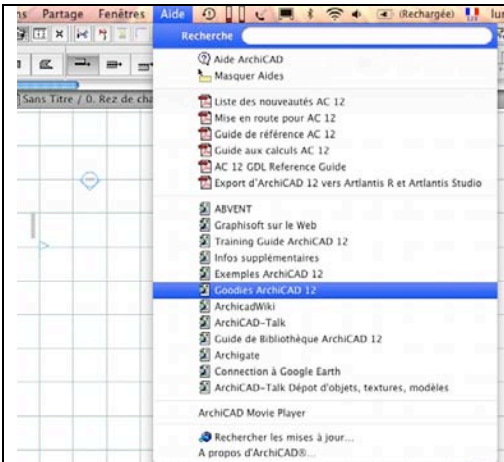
ns Partage Fenêtres Aide (Rechargée) lun

Sans Titre / 0. Rez de cha

Recherche

Aide ArchiCAD
Masquer Aides

Liste des nouveautés AC 12
Mise en route pour AC 12
Guide de référence AC 12
Guide aux calculs AC 12
AC 12 GDL Reference Guide
Export d'ArchiCAD 12 vers Artlantis R et Artlantis Studio

ABVENT
Graphisoft sur le Web
Training Guide ArchiCAD 12
Infos supplémentaires
Exemples ArchiCAD 12
Goodies ArchiCAD 12
ArchicadWiki
ArchiCAD-Talk
Guide de Bibliothèque ArchiCAD 12
Archigate
Connection à Google Earth
ArchiCAD-Talk Dépot d'objets, textures, modèles

ArchiCAD Movie Player

Rechercher les mises à jour...
A propos d'ArchiCAD®...